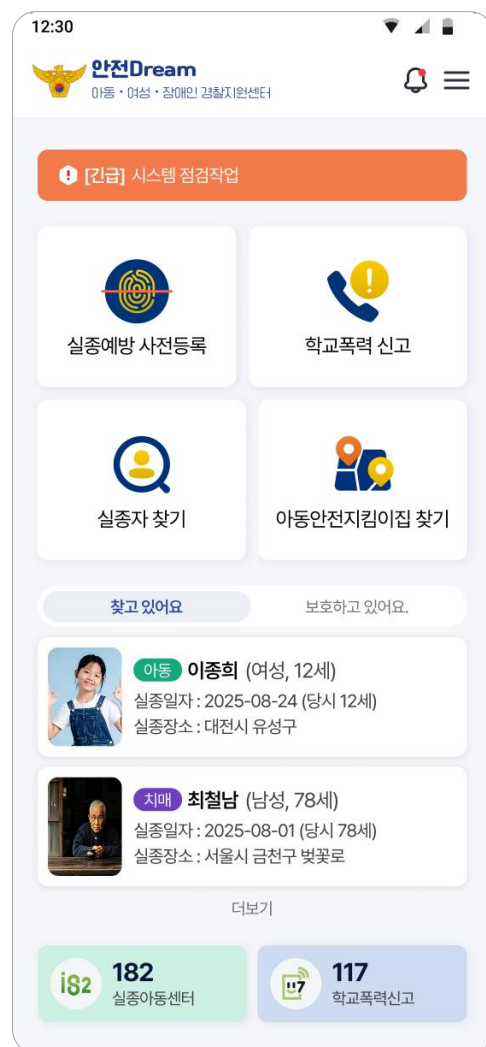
12:30

안전Dream
아동 • 여성 • 장애인 경찰지원센터

[긴급] 시스템 점검작업

실종예방 사전등록

학교폭력 신고

실종자 찾기

아동안전지킴이집 찾기

찾고 있어요

보호하고 있어요.

아동 이종희 (여성, 12세)
실종일자 : 2025-08-24 (당시 12세)
실종장소 : 대전시 유성구

치매 최철남 (남성, 78세)
실종일자 : 2025-08-01 (당시 78세)
실종장소 : 서울시 금천구 벚꽃로

더보기

i82 182
실종아동센터

117 117
학교폭력신고